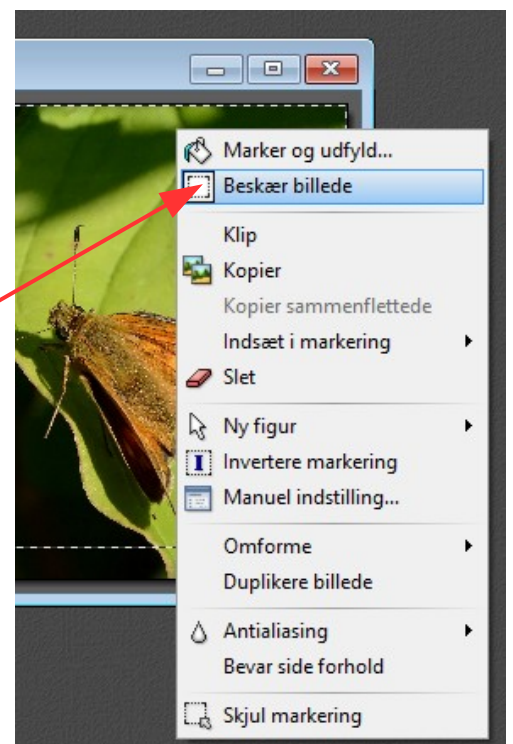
Marker og udfyld...
Beskær billede
Klip
Kopier
Kopier sammenflettede
Indsæt i markering
Slet
Ny figur
Invertere markering
Manuel indstilling...
Omforme
Duplikere billede
Antialiasing
Bevar side forhold
Skjul markering